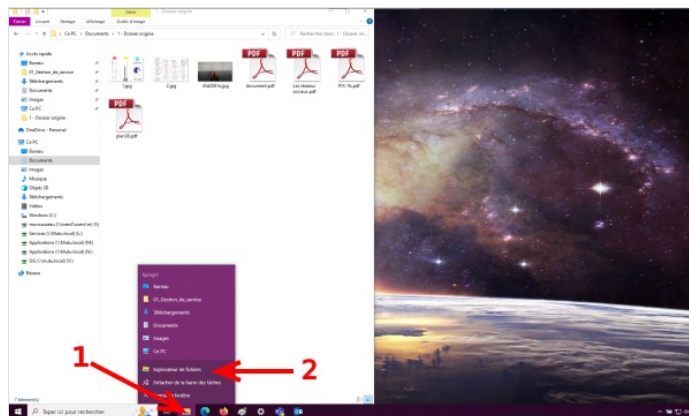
Gérer
1 - Dossier origine
Fichier Accueil Partage Affichage Outils d'image
Ce PC > Documents > 1 - Dossier origine
Rechercher dans : 1 - Dossier ori...
Accès rapide
Bureau
01_Gestion_de_service
Téléchargements
Documents
Images
Ce PC
1 - Dossier origine
OneDrive - Personal
Ce PC
Bureau
Documents
Images
Musique
Objets 3D
Téléchargements
Vidéos
Windows (C:)
Services
Applications
Réseau
1.jpg
2.jpg
PDF
document.pdf
PDF
Les réseaux sociaux.pdf
PDF
PDF 1b.pdf
PDF
plan1b.pdf
7 élément(s)
Épinglé
Bureau
01_Gestion_de_service
Téléchargements
Documents
Images
Ce PC
Explorateur de fichiers
Détacher de la barre des tâches
Fermer la fenêtre
Taper ici pour rechercher
1
2